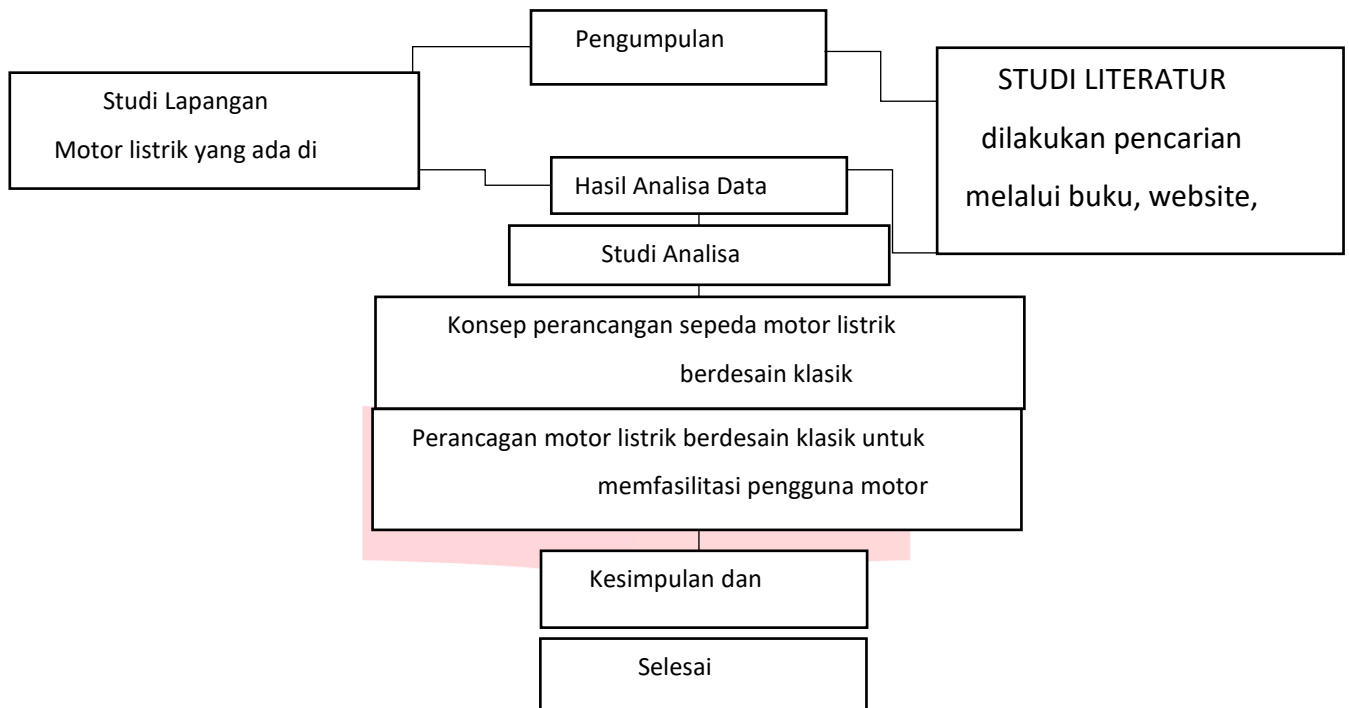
Pengumpulan

Studi Lapangan

Motor listrik yang ada di

STUDI LITERATUR

dilakukan pencarian

melalui buku, website,

Hasil Analisa Data

Studi Analisa

Konsep perancangan sepeda motor listrik berdesain klasik

Perancagan motor listrik berdesain klasik untuk memfasilitasi pengguna motor

Kesimpulan dan

Selesai